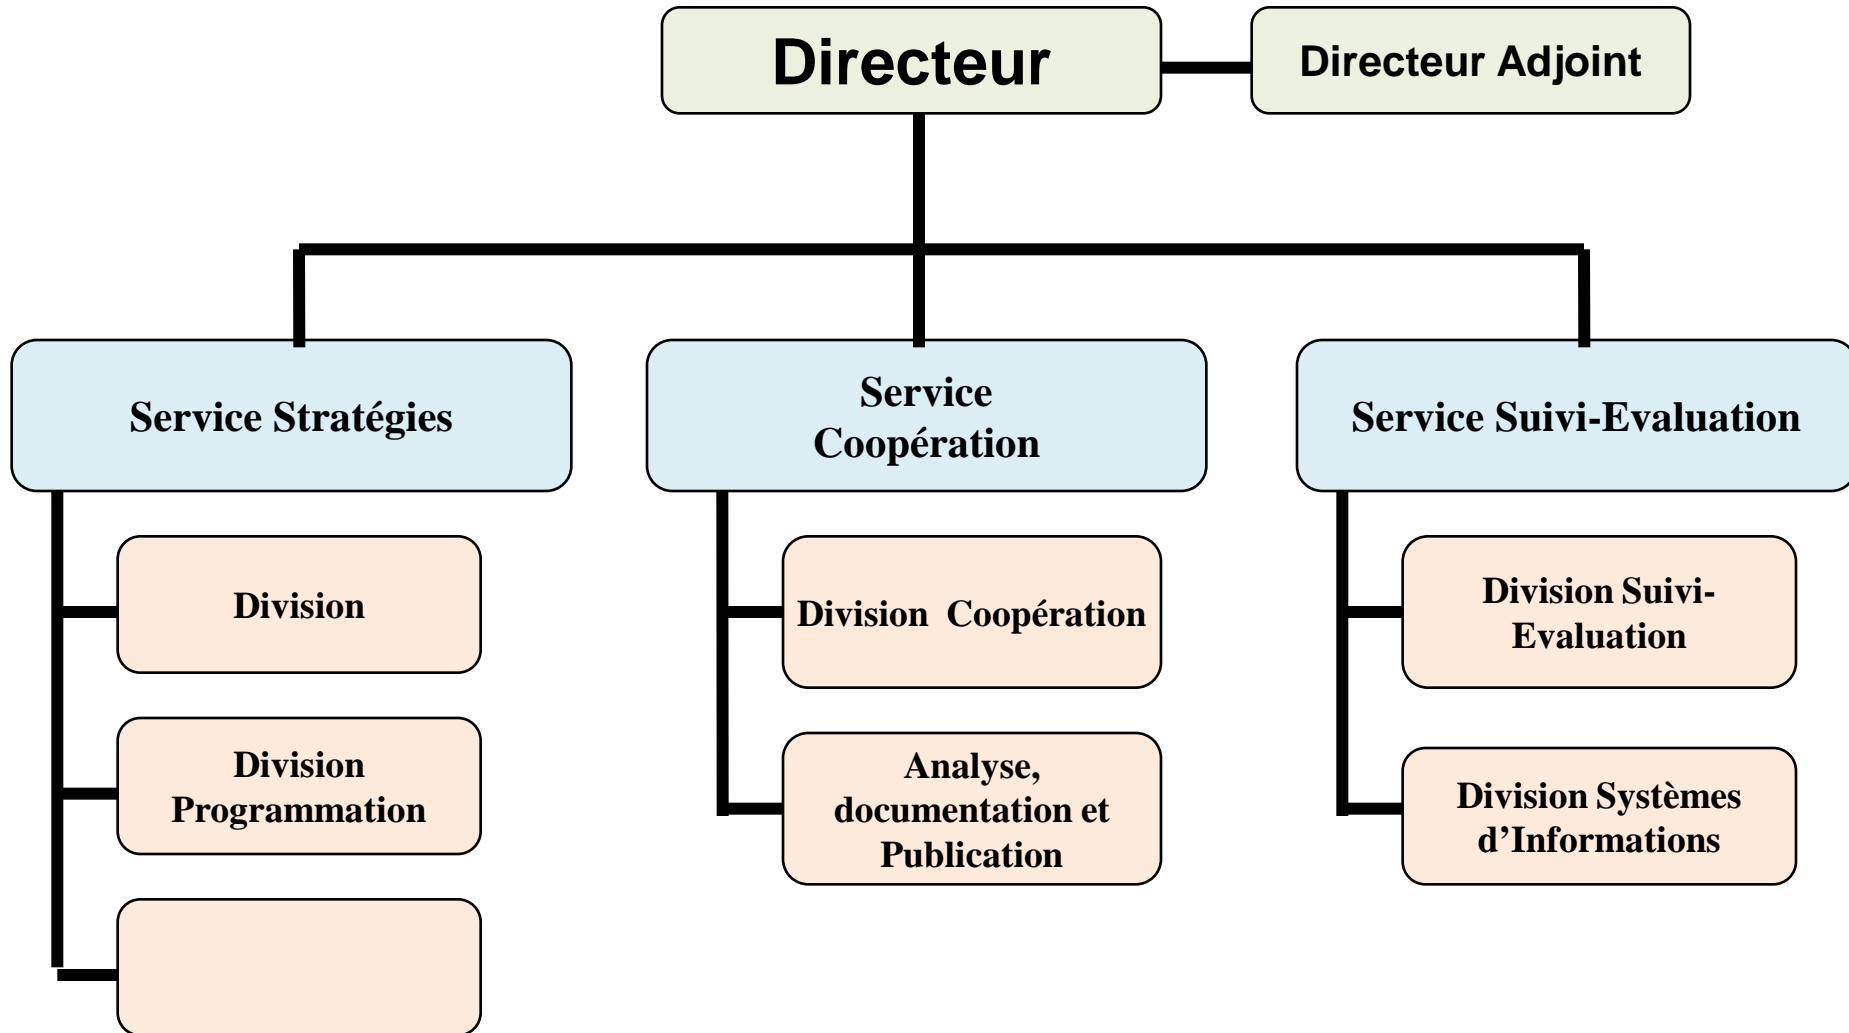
Directeur

Directeur Adjoint

Service Stratégies

Service Coopération

Service Suivi-Evaluation

Division

Division Programmation

Division Coopération

Analyse, documentation et Publication

Division Suivi-Evaluation

Division Systèmes d'Informations